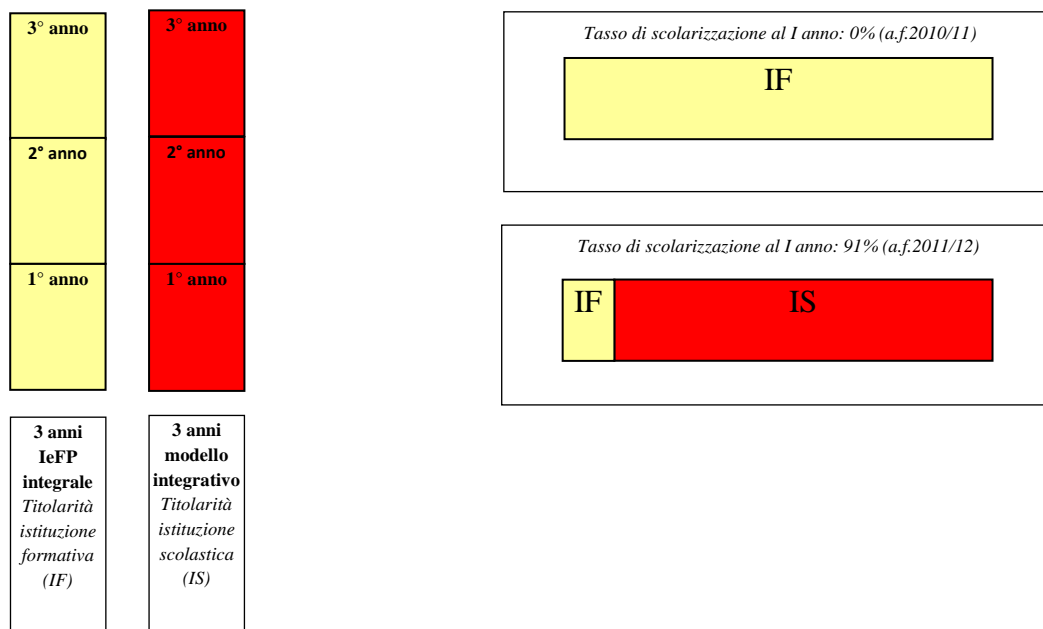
3° anno
2° anno
1° anno

3° anno
2° anno
1° anno

3 anni IeFP integrale
*Titolarità istituzione formativa (IF)*

3 anni modello integrativo
*Titolarità istituzione scolastica (IS)*

*Tasso di scolarizzazione al I anno: 0% (a.f.2010/11)*

IF

*Tasso di scolarizzazione al I anno: 91% (a.f.2011/12)*

IF IS